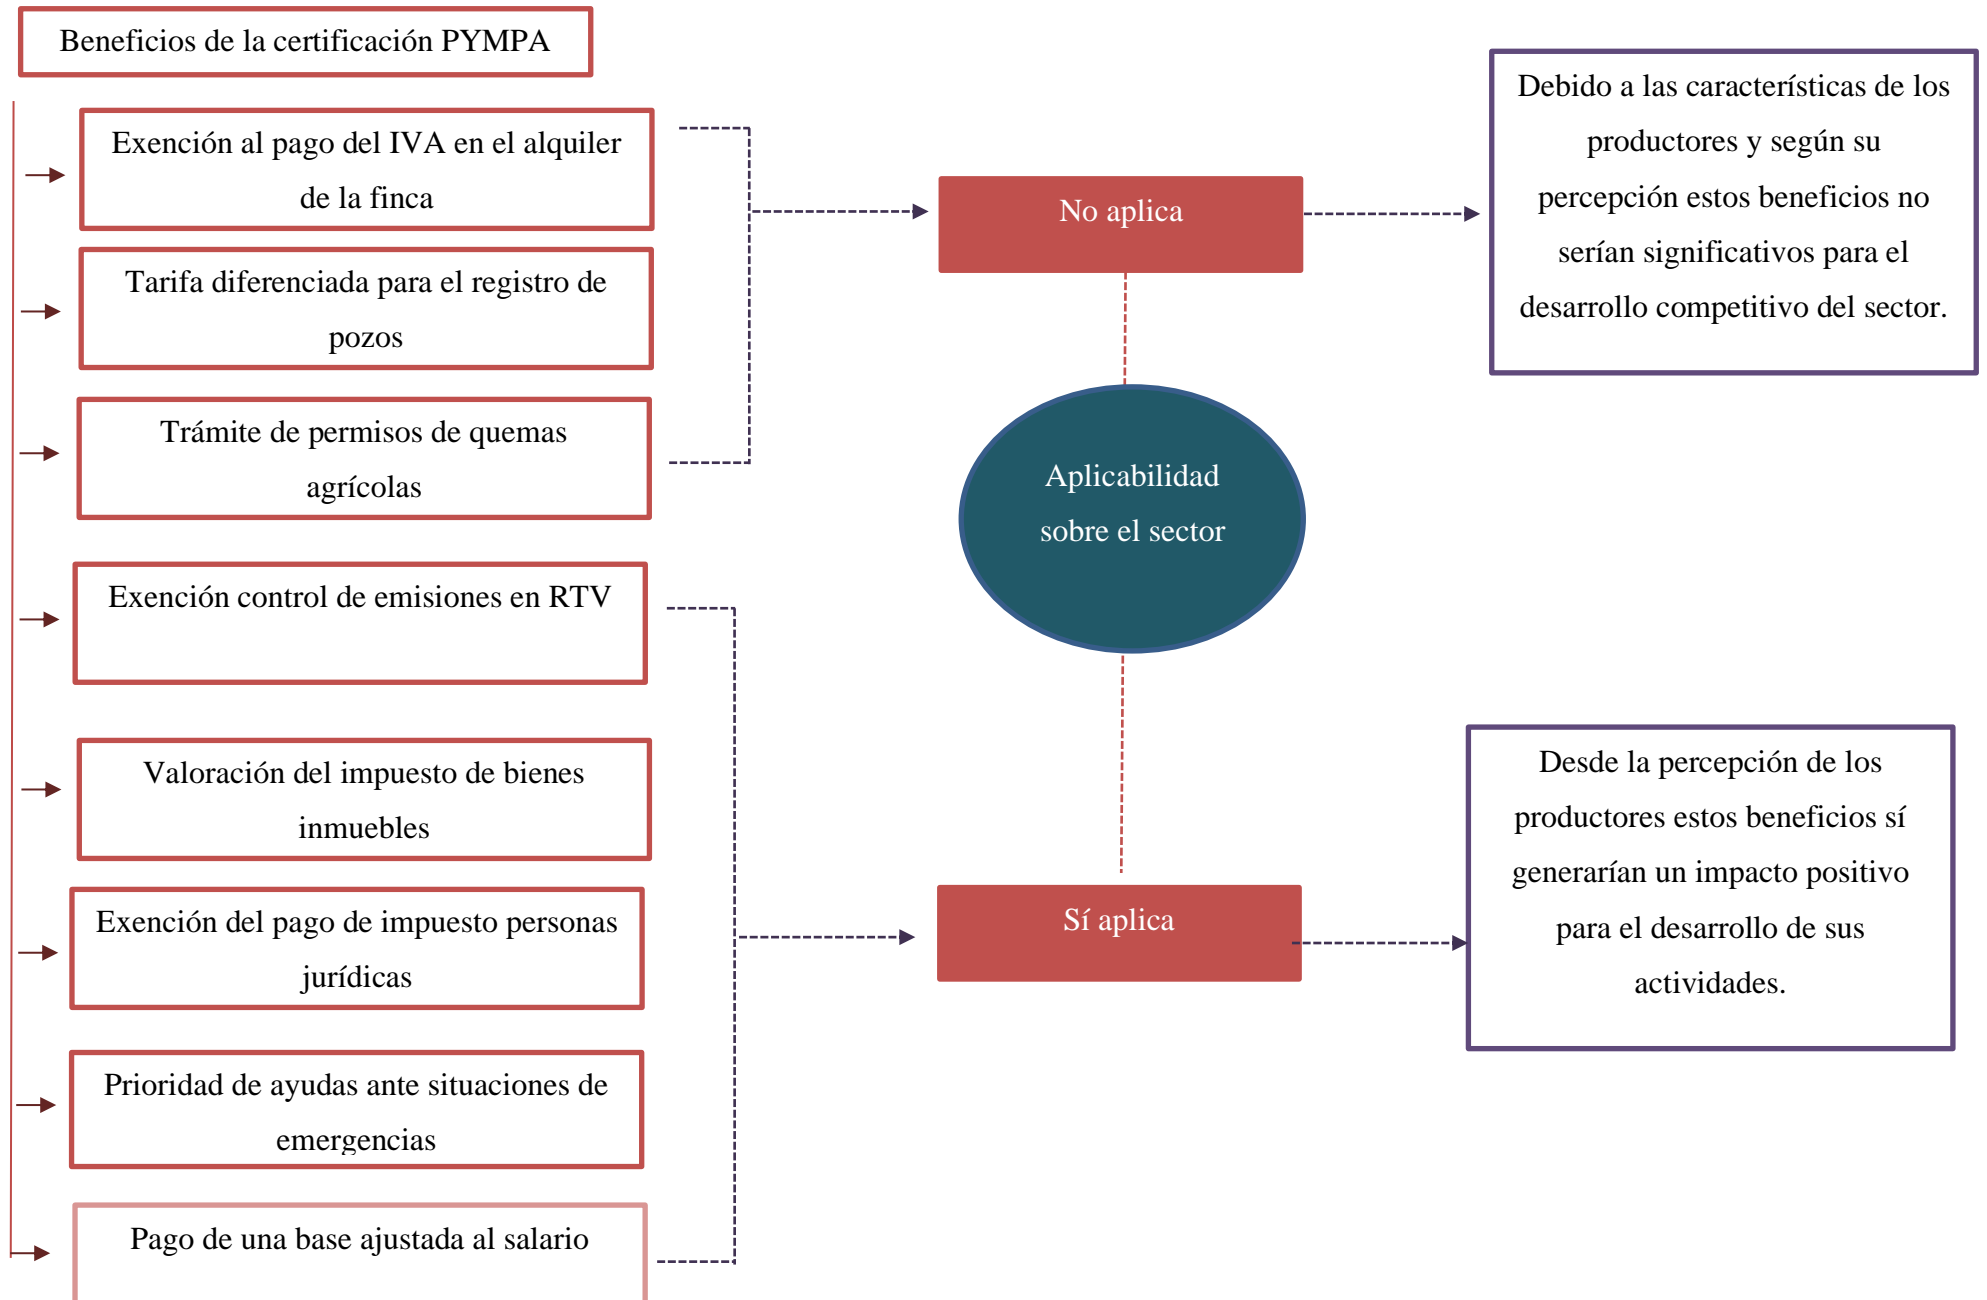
Beneficios de la certificación PYMPA

Exención al pago del IVA en el alquiler de la finca

Tarifa diferenciada para el registro de pozos

Trámite de permisos de quemas agrícolas

Exención control de emisiones en RTV

Valoración del impuesto de bienes inmuebles

Exención del pago de impuesto personas jurídicas

Prioridad de ayudas ante situaciones de emergencias

Pago de una base ajustada al salario

No aplica

Aplicabilidad sobre el sector

Sí aplica

Debido a las características de los productores y según su percepción estos beneficios no serían significativos para el desarrollo competitivo del sector.

Desde la percepción de los productores estos beneficios sí generarían un impacto positivo para el desarrollo de sus actividades.